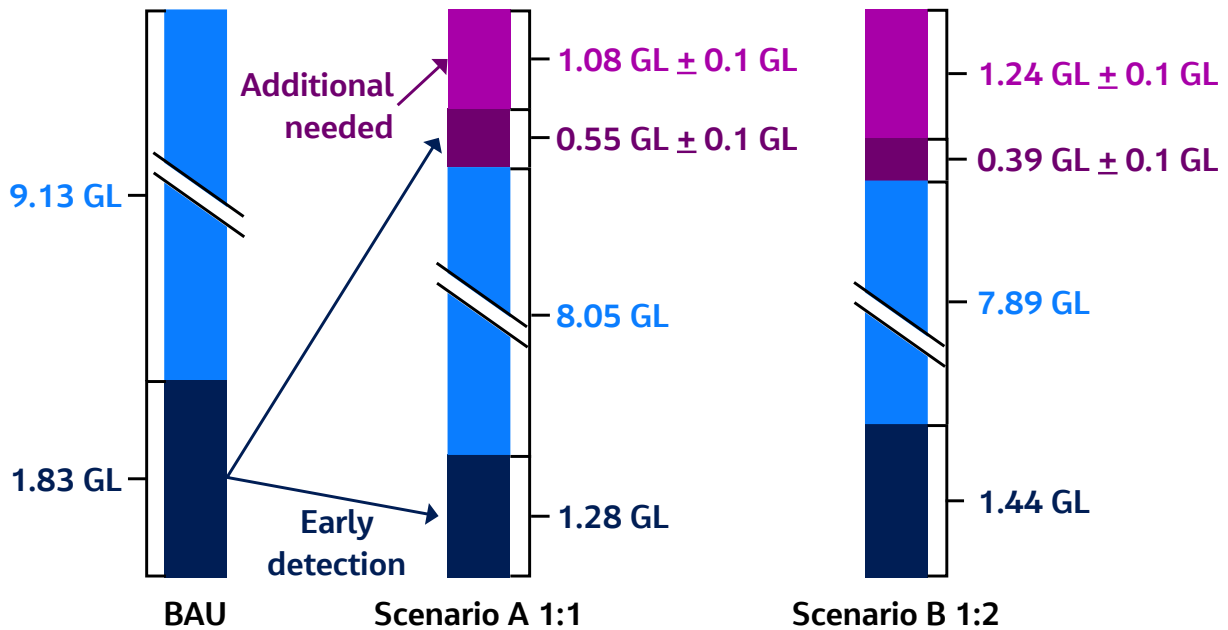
9.13 GL

1.83 GL

BAU

Additional needed

Early detection

1.08 GL $\pm$ 0.1 GL

0.55 GL $\pm$ 0.1 GL

8.05 GL

1.28 GL

Scenario A 1:1

1.24 GL $\pm$ 0.1 GL

0.39 GL $\pm$ 0.1 GL

7.89 GL

1.44 GL

Scenario B 1:2